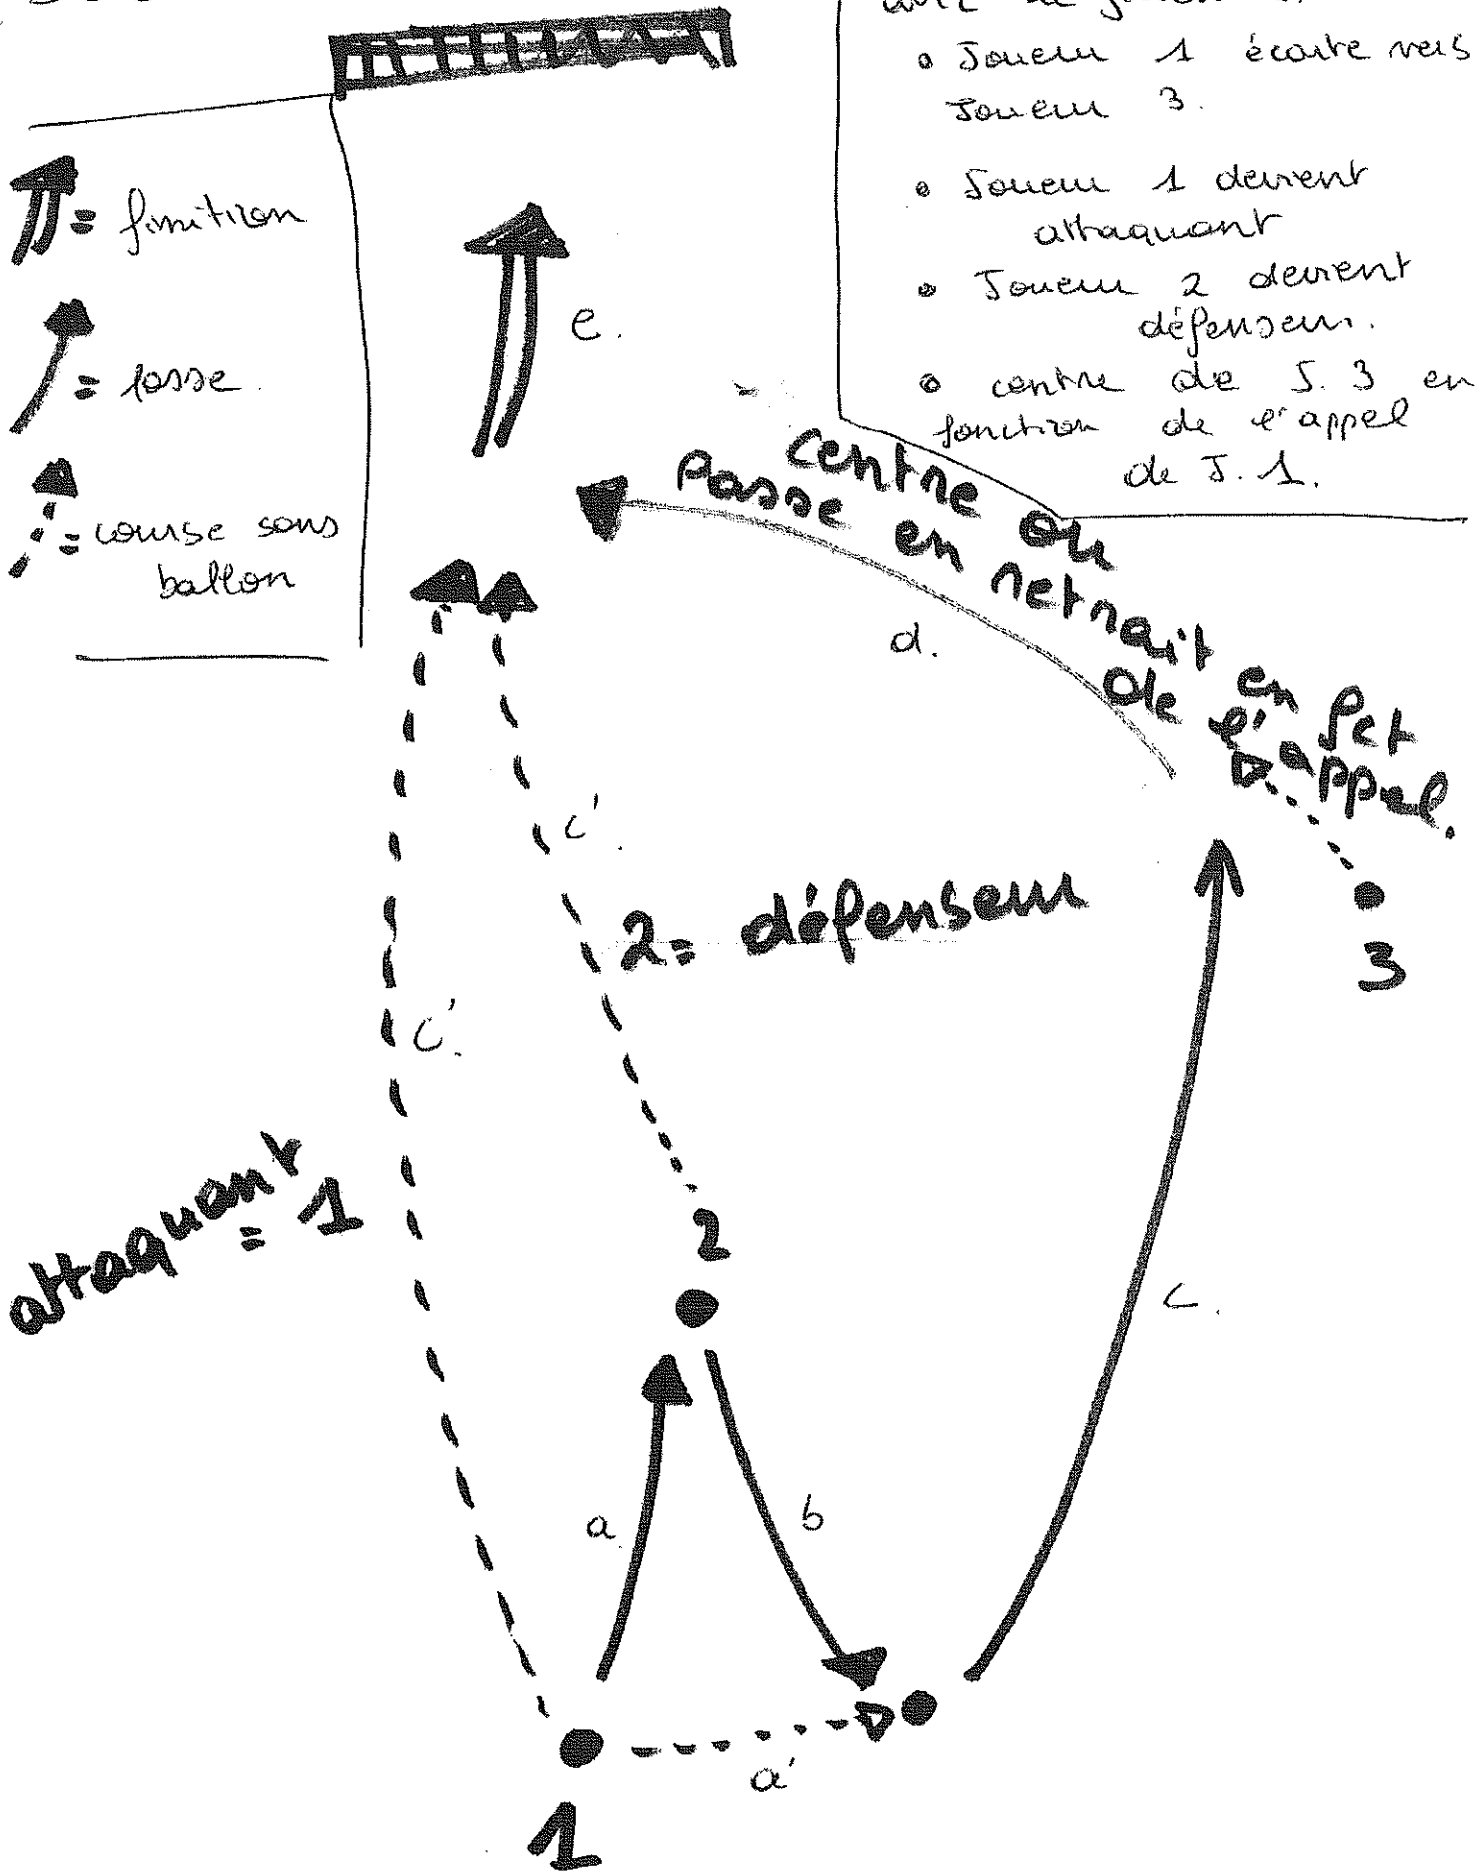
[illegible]

◦ Joueur 1 écarte vers Joueur 3.

◦ Joueur 1 devient attaquant

◦ Joueur 2 devient défenseur.

◦ centre de J. 3 en fonction de l'appel de J. 1.

= finition

= passe

= course sans ballon

e.

centre ou Passe en retrait en fct de l'appel.

d.

c'

c'.

2= défenseur

3

attaquant = 1

2

c.

a

b

a'

1